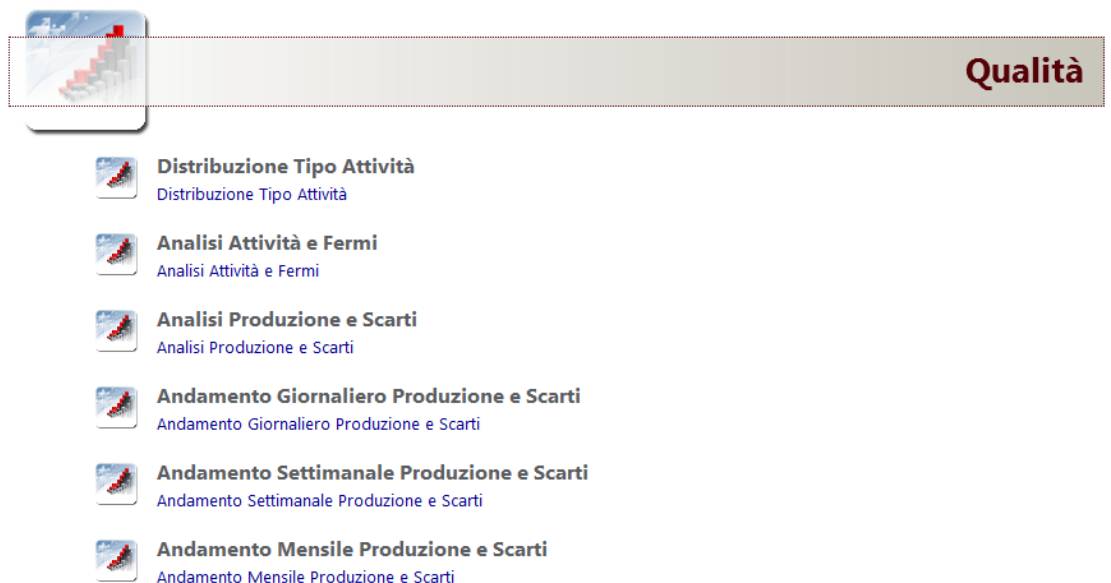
Qualità

Distribuzione Tipo Attività
Distribuzione Tipo Attività

Analisi Attività e Fermi
Analisi Attività e Fermi

Analisi Produzione e Scarti
Analisi Produzione e Scarti

Andamento Giornaliero Produzione e Scarti
Andamento Giornaliero Produzione e Scarti

Andamento Settimanale Produzione e Scarti
Andamento Settimanale Produzione e Scarti

Andamento Mensile Produzione e Scarti
Andamento Mensile Produzione e Scarti